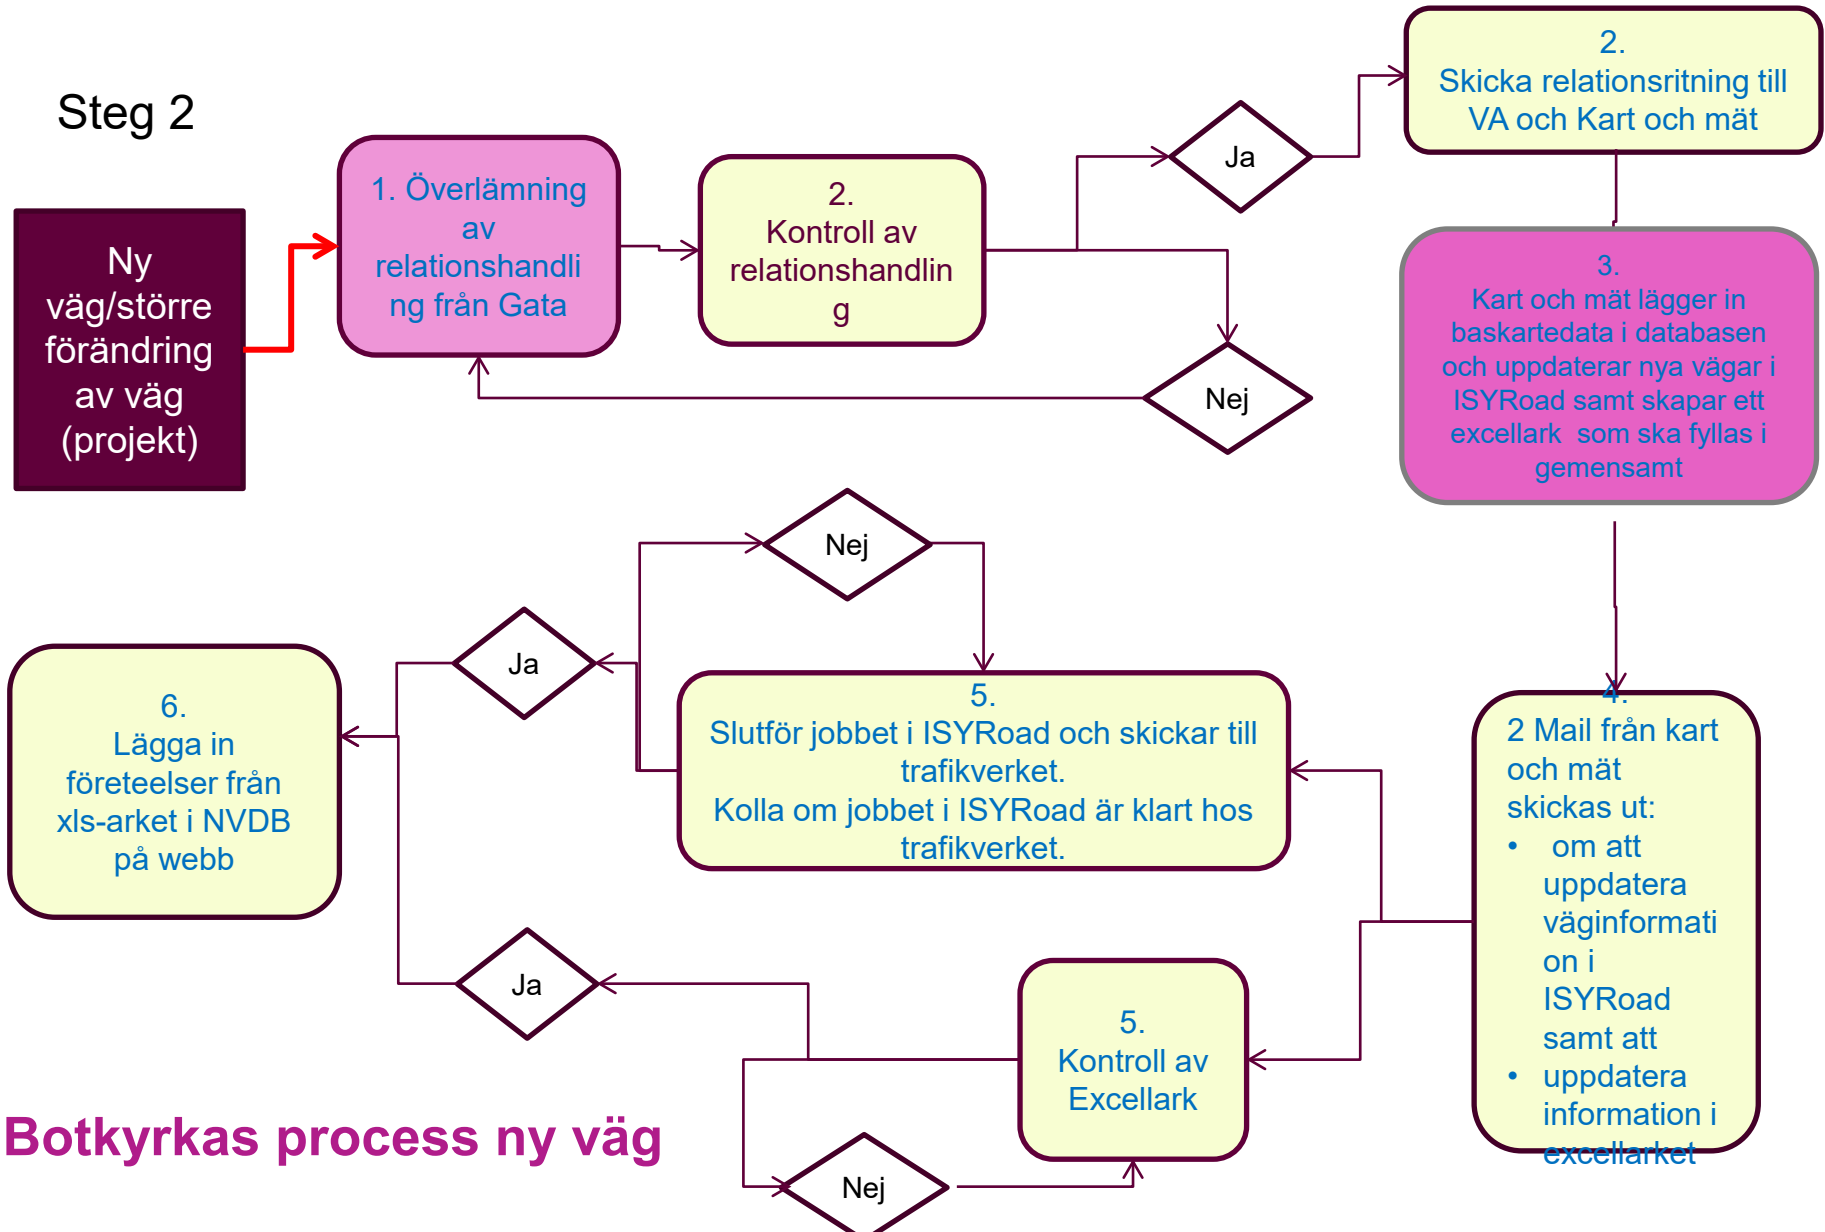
Steg 2

Ny väg/större förändring av väg (projekt)

1. Överlämning av relationshandling från Gata

2.
Kontroll av relationshandling

Ja

Nej

2.
Skicka relationsritning till VA och Kart och mät

3.
Kart och mät lägger in baskartedata i databasen och uppdaterar nya vägar i ISYRoad samt skapar ett excellark som ska fyllas i gemensamt

4.
2 Mail från kart och mät skickas ut:
• om att uppdatera väginformation i ISYRoad samt att
• uppdatera information i excellarket

Nej

Ja

5.
Slutför jobbet i ISYRoad och skickar till trafikverket.
Kolla om jobbet i ISYRoad är klart hos trafikverket.

6.
Lägga in företeelser från xls-arket i NVDB på webb

Ja

5.
Kontroll av Excellark

Nej

Botkyrkas process ny väg